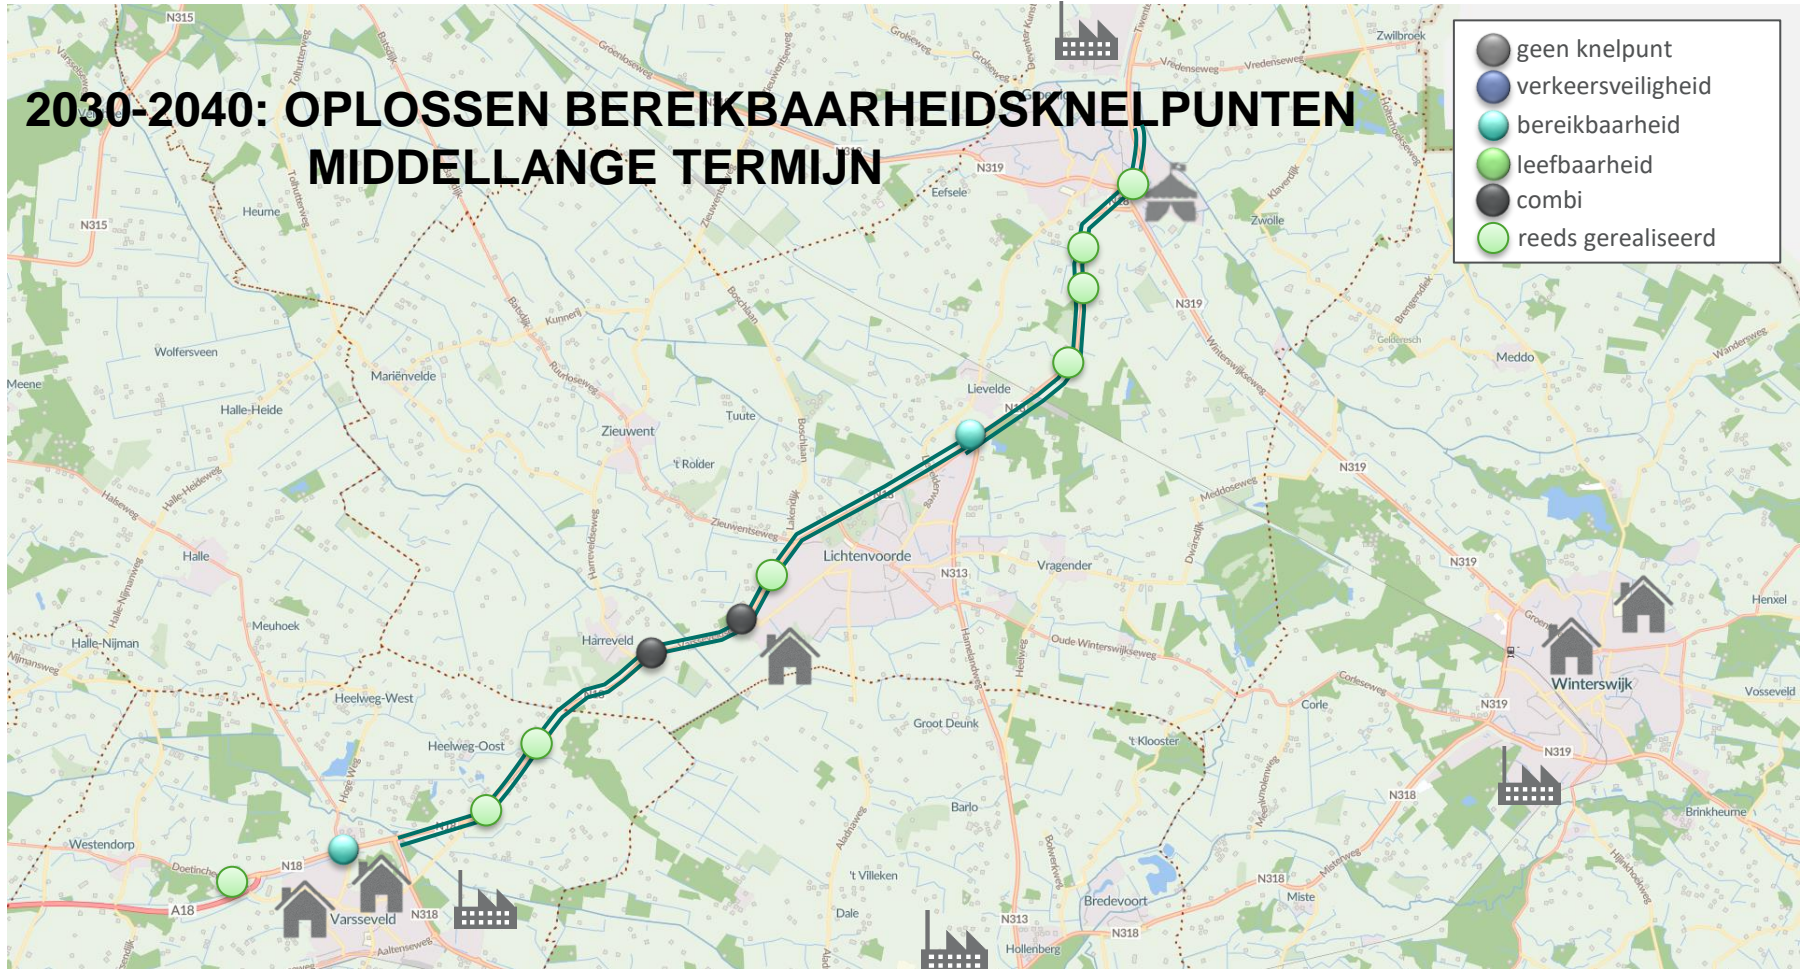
2030-2040: OPLOSSEN BEREIKBAARHEIDSKNELPUNTEN MIDDELLANGE TERMIJN

geen knelpunt
verkeersveiligheid
bereikbaarheid
leefbaarheid
combi
reeds gerealiseerd

N315
N315
Heurne
Wolfersveen
Meene
Mariënvelde
Halle-Heide
Zieuwent
Tuute
't Rolder
Halle
Meuhoek
Halle-Nijman
Harreveld
Lichtenvoorde
Heelweg-West
Heelweg-Oost
Westendorp
N18
A18
Varsseveld
N318
Eefsele
N319
Zwilbroek
Zwolle
N319
Lievelde
Meddo
N319
Vragender
N313
N319
Henxel
Winterswijk
Vosseveld
Corle
N319
N319
Groot Deunk
't Klooster
N318
Barlo
Brinkheurne
't Villeken
Dale
N313
Bredevoort
N318
Miste
N318
Hollenberg
Oude Winterswijkseweg
Zieuwentseweg
Meddoseweg
Kunnenweg